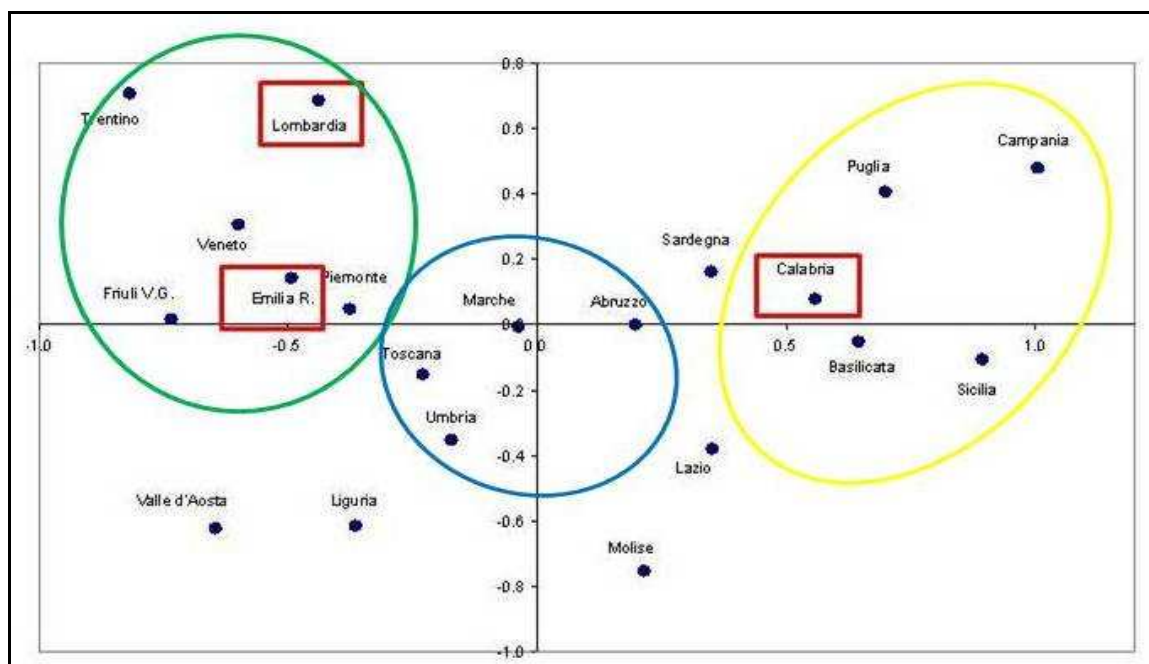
0.8
Trentino
Lombardia
0.6
Campania
Puglia
0.4
Veneto
Sardegna
0.2
Calabria
Piemonte
Friuli V.G.
Emilia R.
Marche
Abruzzo
0.0
-1.0
-0.5
0.0
0.5
1.0
Toscana
Basilicata
Sicilia
-0.2
Umbria
-0.4
Lazio
Valle d'Aosta
Liguria
-0.6
Molise
-0.8
-1.0